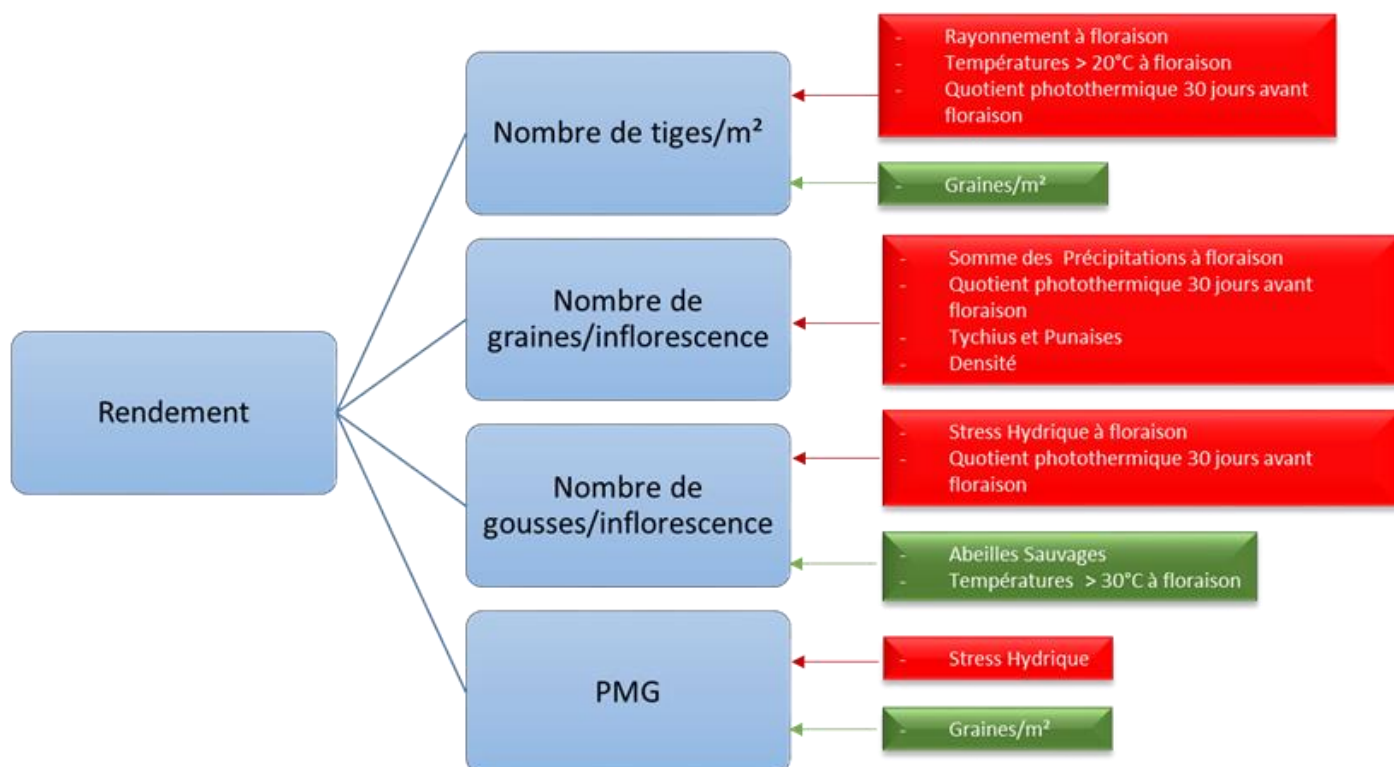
Rendement

Nombre de tiges/m²

- Rayonnement à floraison
- Températures > 20°C à floraison
- Quotient photothermique 30 jours avant floraison

- Graines/m²

Nombre de graines/inflorescence

- Somme des Précipitations à floraison
- Quotient photothermique 30 jours avant floraison
- Tychius et Punaises
- Densité

Nombre de gousses/inflorescence

- Stress Hydrique à floraison
- Quotient photothermique 30 jours avant floraison

- Abeilles Sauvages
- Températures > 30°C à floraison

PMG

- Stress Hydrique

- Graines/m²